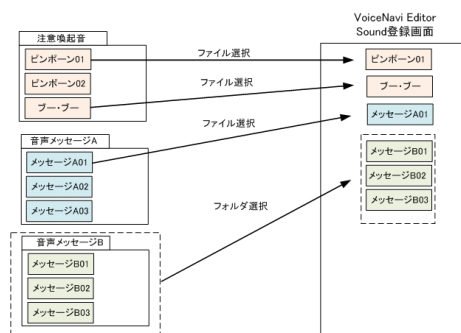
VoiceNavi Editor
Sound登録画面

注意喚起音
ピンポーン01
ピンポーン02
ブー・ブー

音声メッセージA
メッセージA01
メッセージA02
メッセージA03

音声メッセージB
メッセージB01
メッセージB02
メッセージB03

ファイル選択
ファイル選択
ファイル選択
フォルダ選択

ピンポーン01
ブー・ブー
メッセージA01
メッセージB01
メッセージB02
メッセージB03